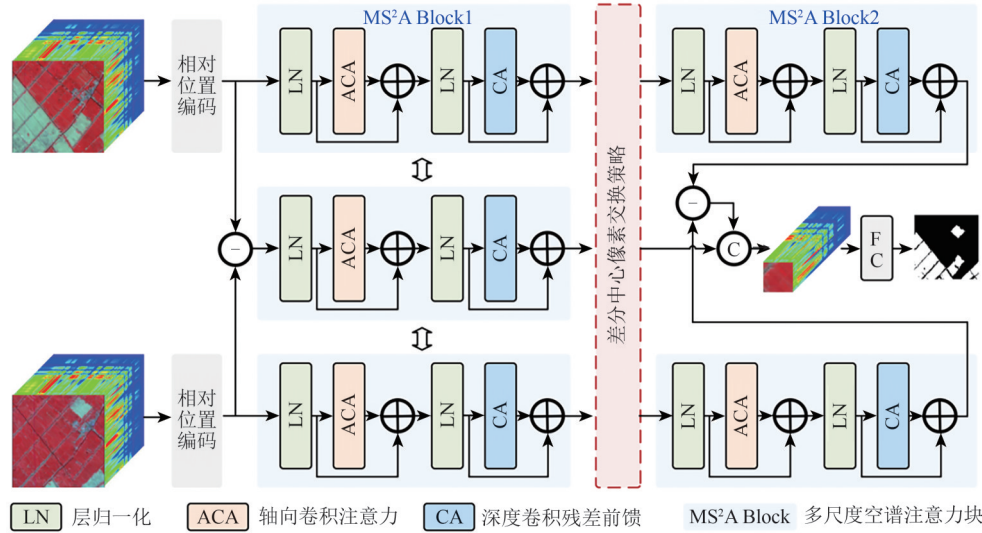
相对位置编码

MS$^2$A Block1

LN ACA $\oplus$ LN CA $\oplus$

LN ACA $\oplus$ LN CA $\oplus$

LN ACA $\oplus$ LN CA $\oplus$

−

相对位置编码

差分中心像素交换策略

MS$^2$A Block2

LN ACA $\oplus$ LN CA $\oplus$

−

C

FC

LN ACA $\oplus$ LN CA $\oplus$

LN 层归一化 ACA 轴向卷积注意力 CA 深度卷积残差前馈 MS$^2$A Block 多尺度空谱注意力块